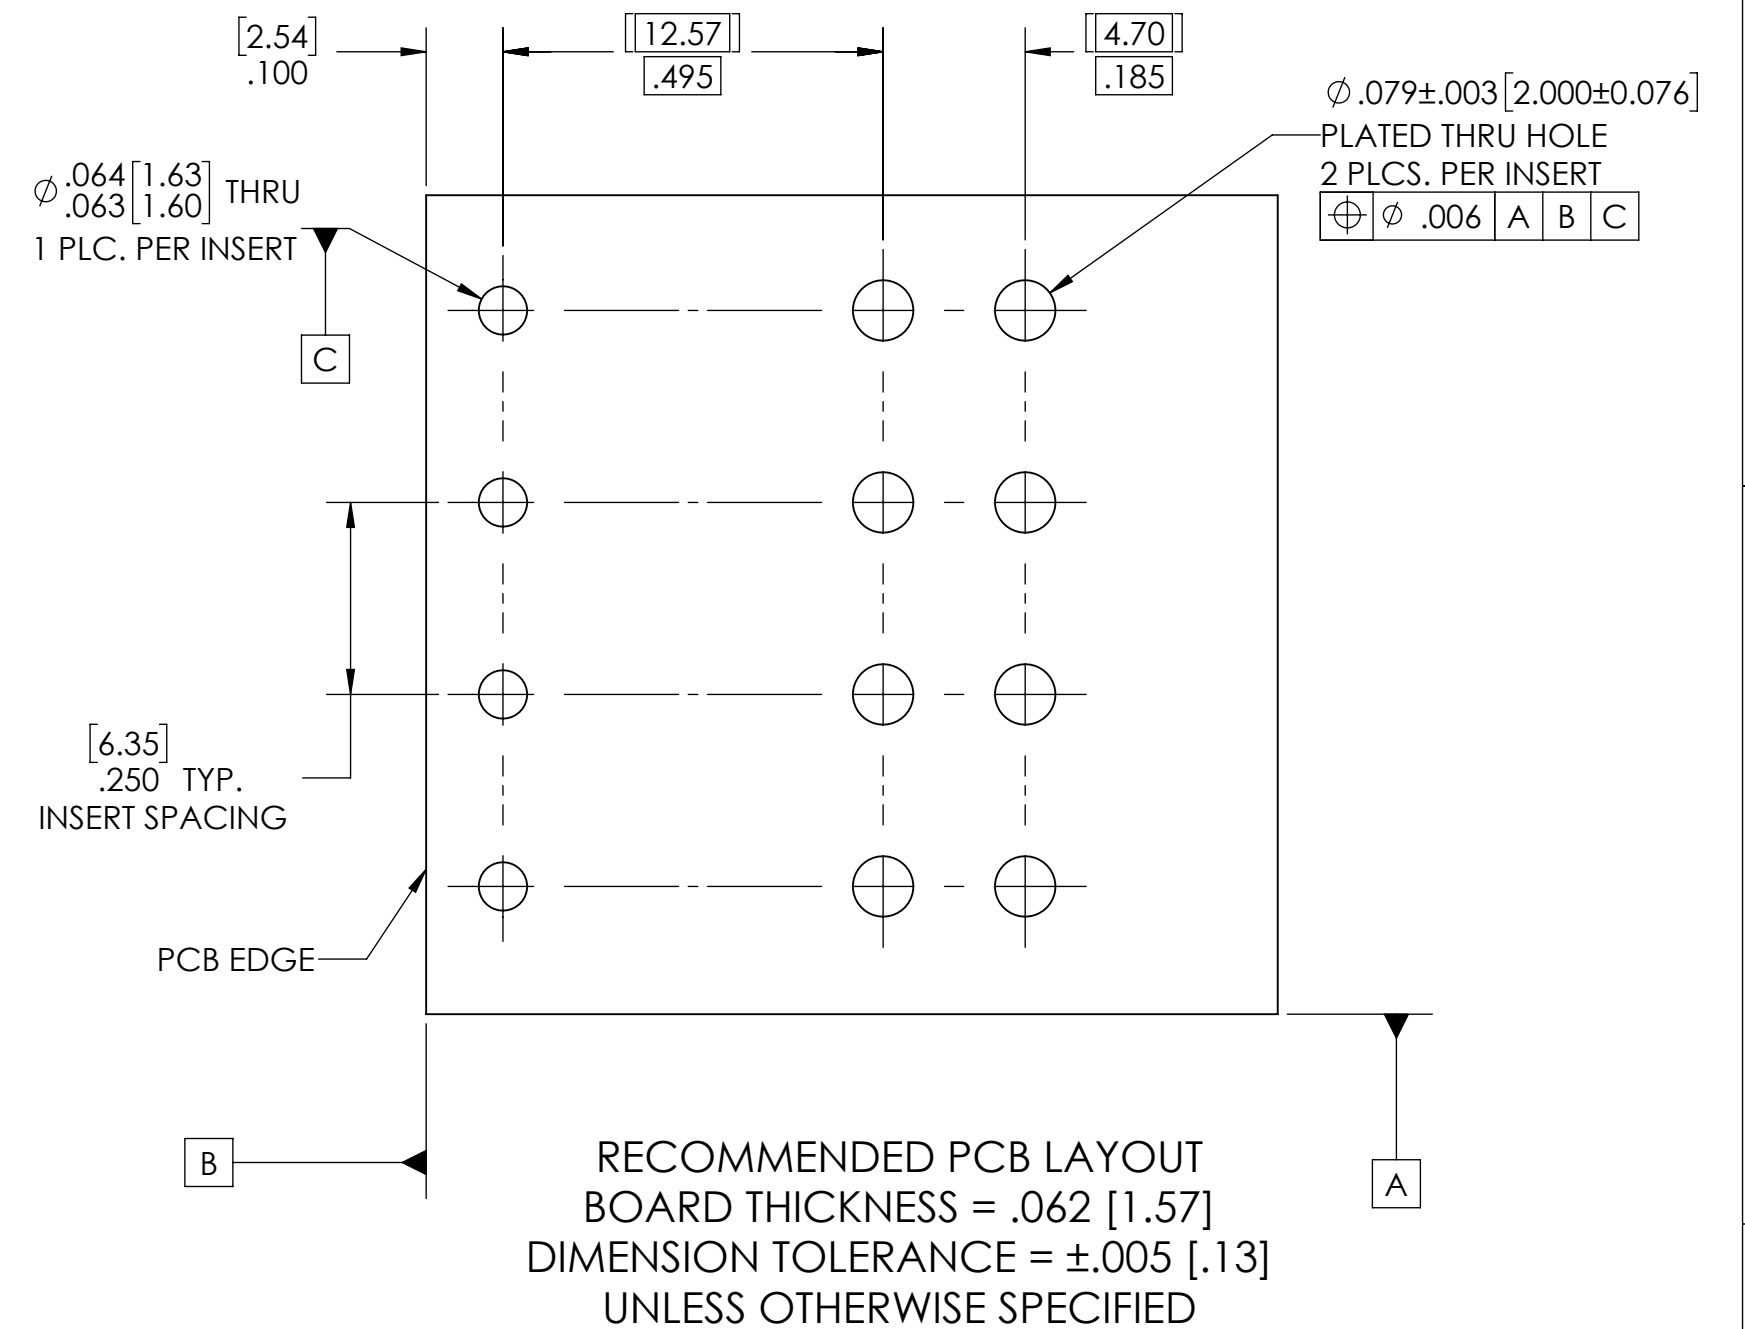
[2.54]
.100

[12.57]
.495

[4.70]
.185

$\varnothing$ .079±.003 [2.000±0.076]
PLATED THRU HOLE
2 PLCS. PER INSERT

| ⌖ | $\varnothing$ .006 | A | B | C |
|---|---|---|---|---|

$\varnothing \begin{matrix}.064\\.063\end{matrix} \begin{bmatrix}1.63\\1.60\end{bmatrix}$ THRU
1 PLC. PER INSERT

C

[6.35]
.250 TYP.
INSERT SPACING

PCB EDGE

B

A

RECOMMENDED PCB LAYOUT
BOARD THICKNESS = .062 [1.57]
DIMENSION TOLERANCE = ±.005 [.13]
UNLESS OTHERWISE SPECIFIED